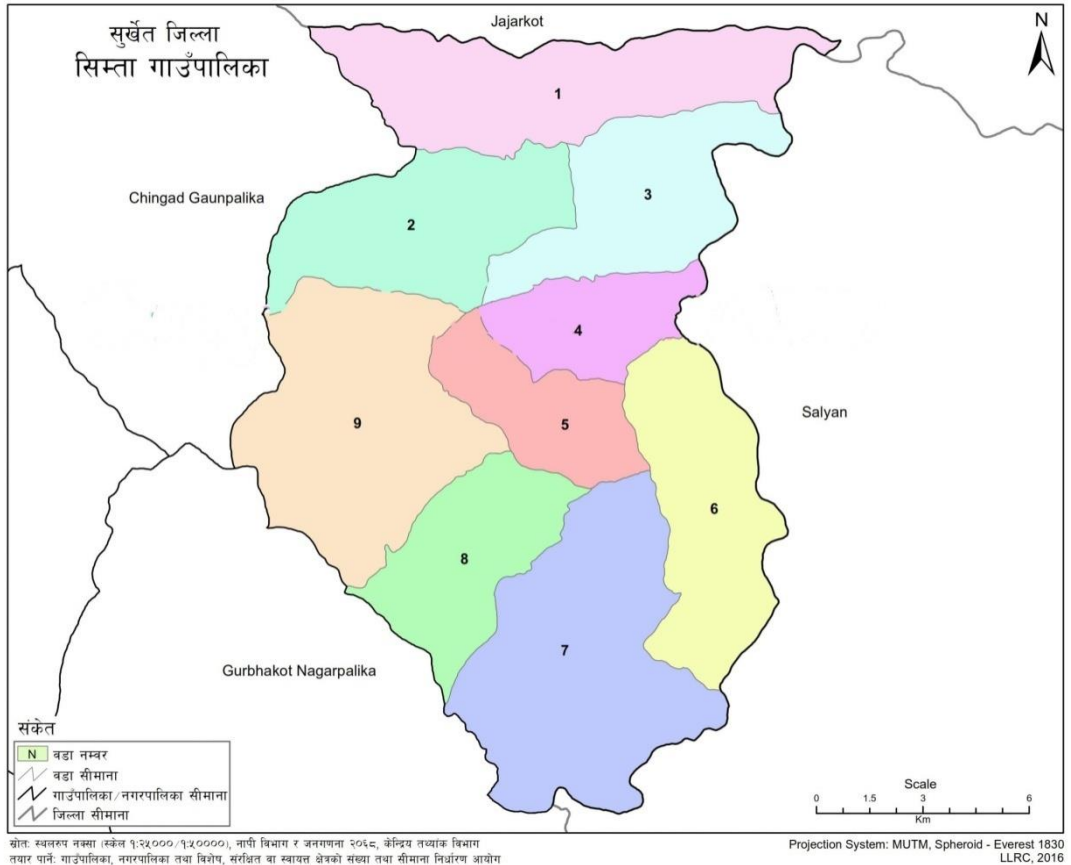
सुर्खेत जिल्ला
सिम्ता गाउँपालिका

Jajarkot

N

1

3

Chingad Gaunpalika

2

4

9

5

Salyan

6

8

7

Gurbhakot Nagarpalika

संकेत
N वडा नम्बर
वडा सीमाना
गाउँपालिका/नगरपालिका सीमाना
जिल्ला सीमाना

Scale
0 1.5 3 6
Km

स्रोत: स्थलरुप नक्सा (स्केल १:२५००० / १:५००००), नापी विभाग र जनगणना २०६८, केन्द्रिय तथ्यांक विभाग
तयार पार्ने: गाउँपालिका, नगरपालिका तथा विशेष, संरक्षित वा स्वायत्त क्षेत्रको संख्या तथा सीमाना निर्धारण आयोग

Projection System: MUTM, Spheroid - Everest 1830
LLRC, 2016